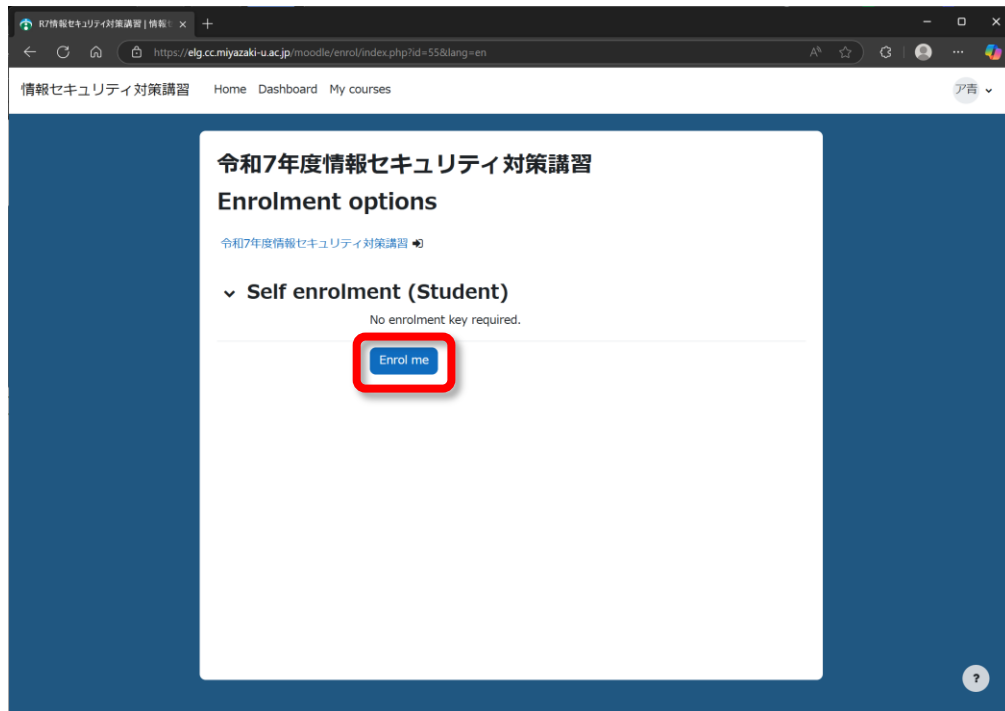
R7情報セキュリティ対策講習 | 情報セ ×  +

https://elg.cc.miyazaki-u.ac.jp/moodle/enrol/index.php?id=55&lang=en

情報セキュリティ対策講習  Home  Dashboard  My courses

ア青

令和7年度情報セキュリティ対策講習

Enrolment options

令和7年度情報セキュリティ対策講習

Self enrolment (Student)

No enrolment key required.

Enrol me

?